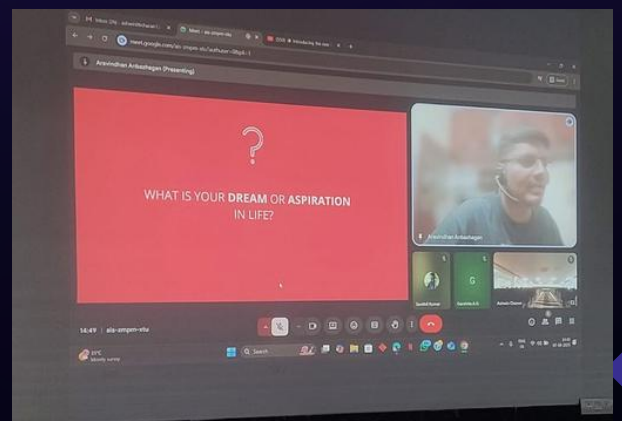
Inbox (29) - Aravindhan

Meet - aix-ampm-xtu

Introducing the new

meet.google.com/aix-ampm-xtu?authuser=0&pli=1

Aravindhan Anbazhagan (Presenting)

?

WHAT IS YOUR DREAM OR ASPIRATION IN LIFE?

Aravindhan Anbazhagan

G

14:49 | aix-ampm-xtu

31°C

Search